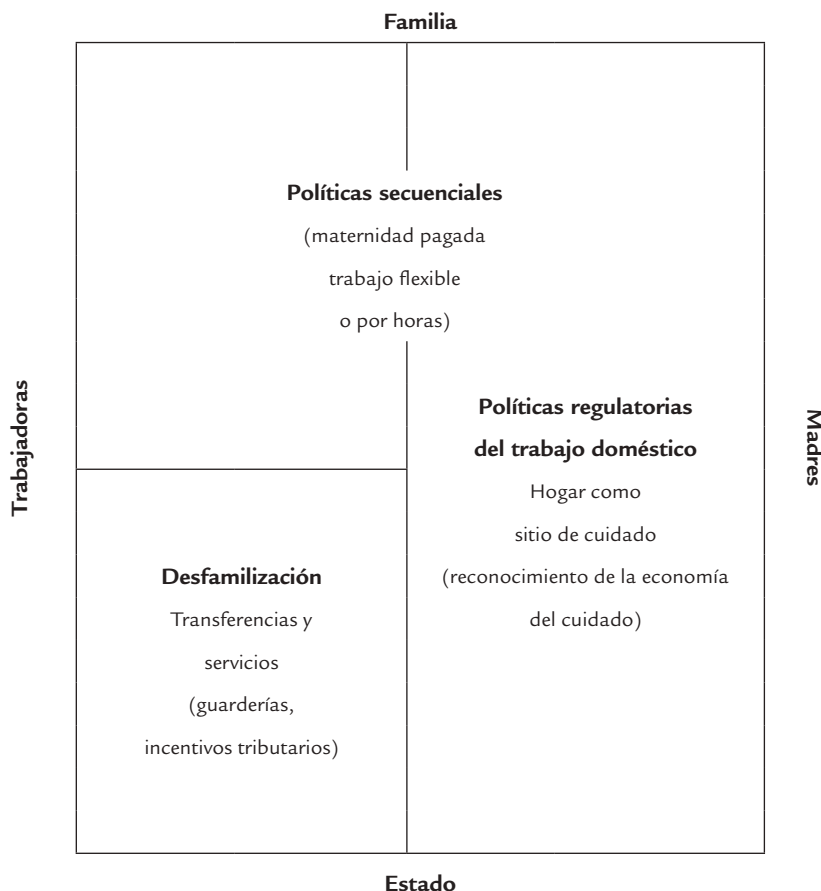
Familia

Trabajadoras

Madres

Políticas secuenciales
(maternidad pagada
trabajo flexible
o por horas)

Políticas regulatorias
del trabajo doméstico
Hogar como
sitio de cuidado
(reconocimiento de la economía
del cuidado)

Desfamilización
Transferencias y
servicios
(guarderías,
incentivos tributarios)

Estado